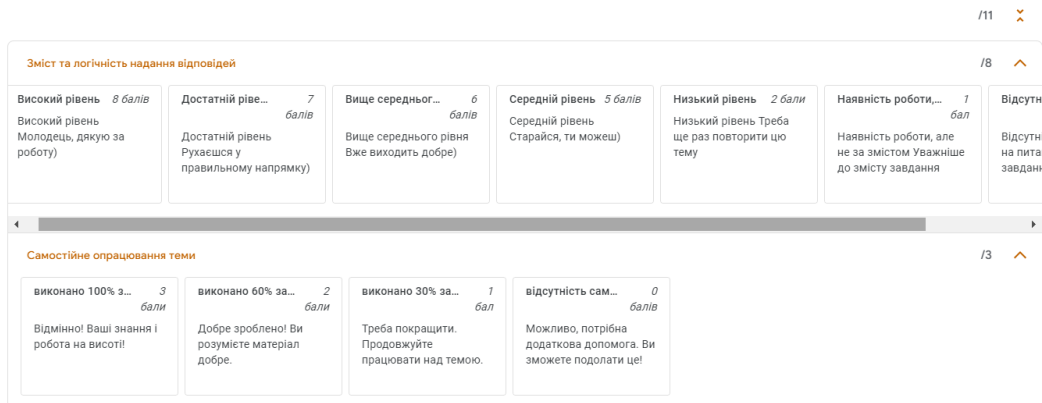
/11

Зміст та логічність надання відповідей

/8

Високий рівень 8 балів
Високий рівень Молодець, дякую за роботу)

Достатній ріве... 7 балів
Достатній рівень Рухаєшся у правильному напрямку)

Вище середньог... 6 балів
Вище середнього рівня Вже виходить добре)

Середній рівень 5 балів
Середній рівень Старайся, ти можеш)

Низький рівень 2 бали
Низький рівень Треба ще раз повторити цю тему

Наявність роботи,... 1 бал
Наявність роботи, але не за змістом Уважніше до змісту завдання

Відсутн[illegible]
Відсутн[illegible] на пита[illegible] завдан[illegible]

Самостійне опрацювання теми

/3

виконано 100% з... 3 бали
Відмінно! Ваші знання і робота на висоті!

виконано 60% за... 2 бали
Добре зроблено! Ви розумієте матеріал добре.

виконано 30% за... 1 бал
Треба покращити. Продовжуйте працювати над темою.

відсутність сам... 0 балів
Можливо, потрібна додаткова допомога. Ви зможете подолати це!